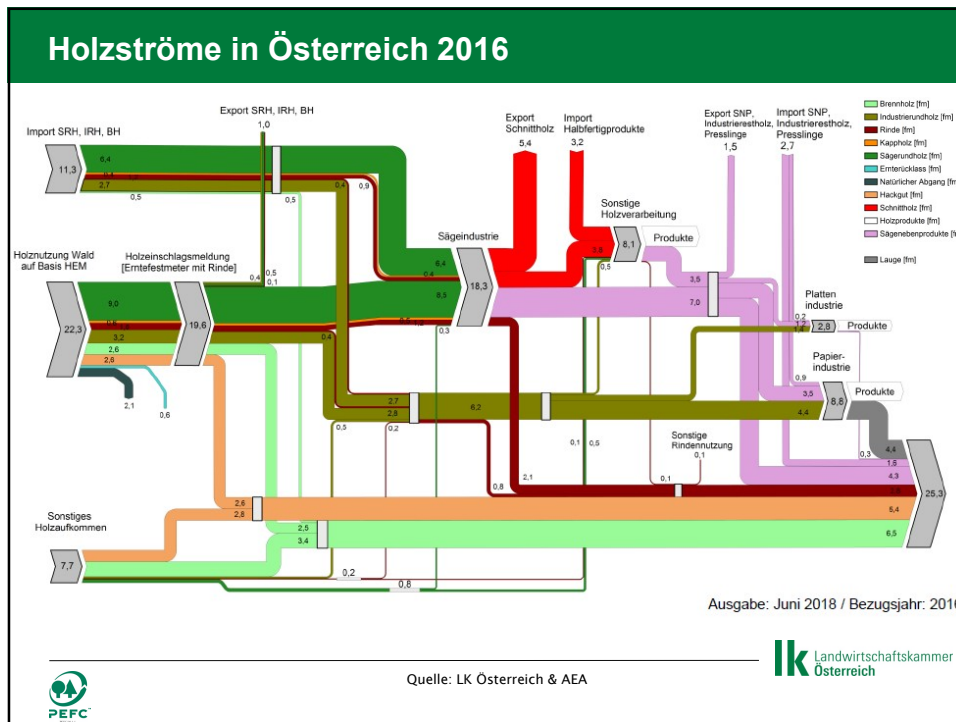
Holzströme in Österreich 2016

Import SRH, IRH, BH
11,3
6,4
0,4
2,7
0,5

Export SRH, IRH, BH
1,0
0,5
0,4
0,9

Holznutzung Wald auf Basis HEM
22,3
9,0
0,6
3,2
2,6
2,6
2,1
0,6

Holzeinschlagsmeldung [Erntefestmeter mit Rinde]
19,6
0,4
0,5
0,1
0,4

Sägeindustrie
18,3
6,4
0,4
8,3
0,3
0,5

Export Schnittholz
5,4

Import Halbfertigprodukte
3,2

Sonstige Holzverarbeitung
8,1
3,8
0,5
Produkte

Export SNP, Industrierestholz, Presslinge
1,5

Import SNP, Industrierestholz, Presslinge
2,7

3,6
7,0

Platten industrie
0,2
1,2
1,4
2,8
Produkte

Papier-industrie
0,9
3,5
8,8
Produkte
4,4

2,7
2,8
6,2
0,3
0,2
0,1
0,5

Sonstige Rindennutzung
0,1
2,1
0,8
0,1

0,3
4,4
1,6
4,3
2,8
25,3
5,4
6,5

Sonstiges Holzaufkommen
7,7
2,6
2,8
2,5
3,4
0,2
0,8

Brennholz [fm]
Industrierundholz [fm]
Rinde [fm]
Kappholz [fm]
Sägerundholz [fm]
Ernterücklass [fm]
Natürlicher Abgang [fm]
Hackgut [fm]
Schnittholz [fm]
Holzprodukte [fm]
Sägenebenprodukte [fm]
Lauge [fm]

Ausgabe: Juni 2018 / Bezugsjahr: 2016

Quelle: LK Österreich & AEA

lk Landwirtschaftskammer Österreich

PEFC